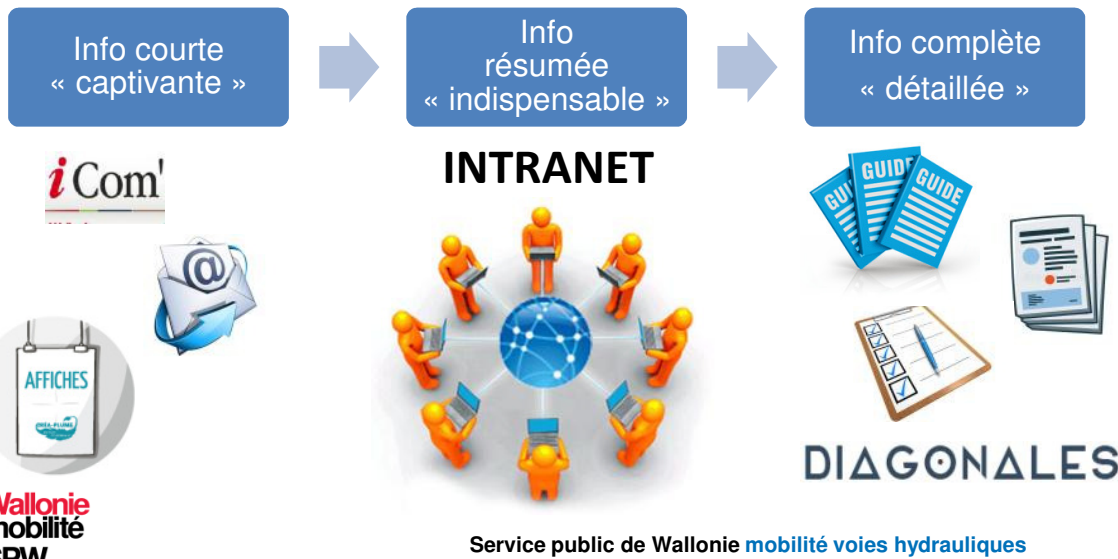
Info courte « captivante »

Info résumée « indispensable »

Info complète « détaillée »

iCom'

INTRANET

GUIDE GUIDE GUIDE

@

AFFICHES

DIAGONALES

Wallonie mobilité SPW

Service public de Wallonie mobilité voies hydrauliques